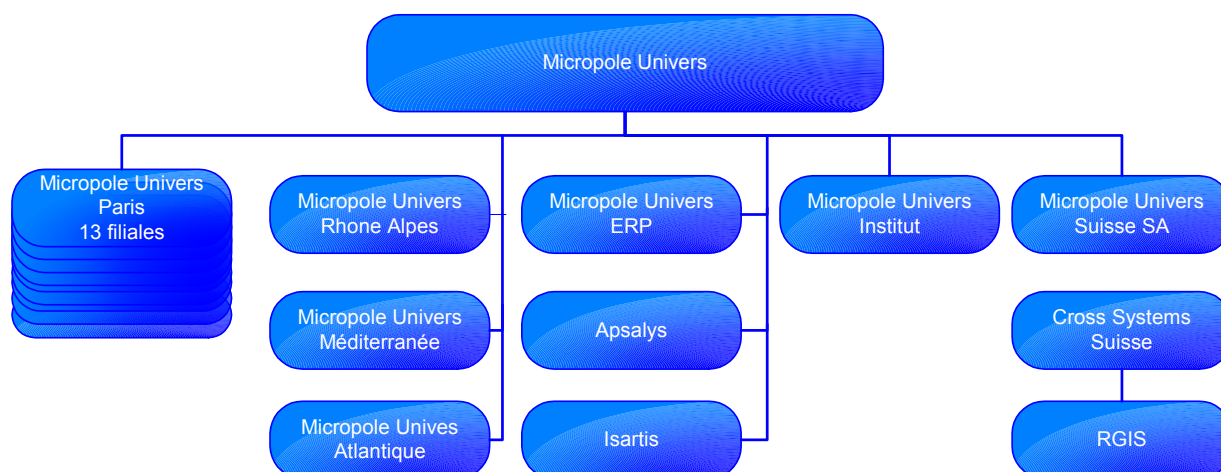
Micropole Univers

Micropole Univers Paris 13 filiales

Micropole Univers Rhone Alpes

Micropole Univers Méditerranée

Micropole Univers Atlantique

Micropole Univers ERP

Apsalys

Isartis

Micropole Univers Institut

Micropole Univers Suisse SA

Cross Systems Suisse

RGIS